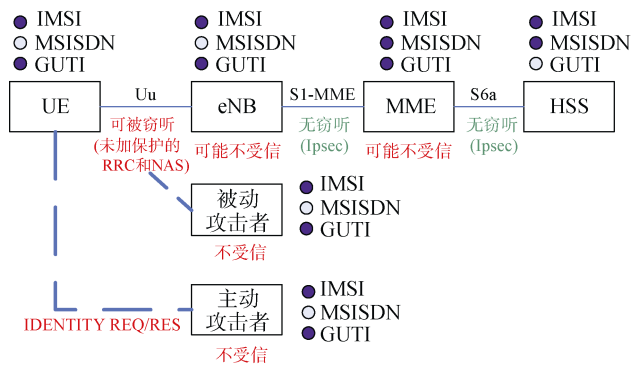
IMSI
MSISDN
GUTI

IMSI
MSISDN
GUTI

IMSI
MSISDN
GUTI

IMSI
MSISDN
GUTI

UE
Uu
eNB
S1-MME
MME
S6a
HSS

可被窃听
(未加保护的RRC和NAS)

可能不受信

无窃听
(Ipsec)

可能不受信

无窃听
(Ipsec)

被动
攻击者

IMSI
MSISDN
GUTI

不受信

主动
攻击者

IMSI
MSISDN
GUTI

IDENTITY REQ/RES

不受信